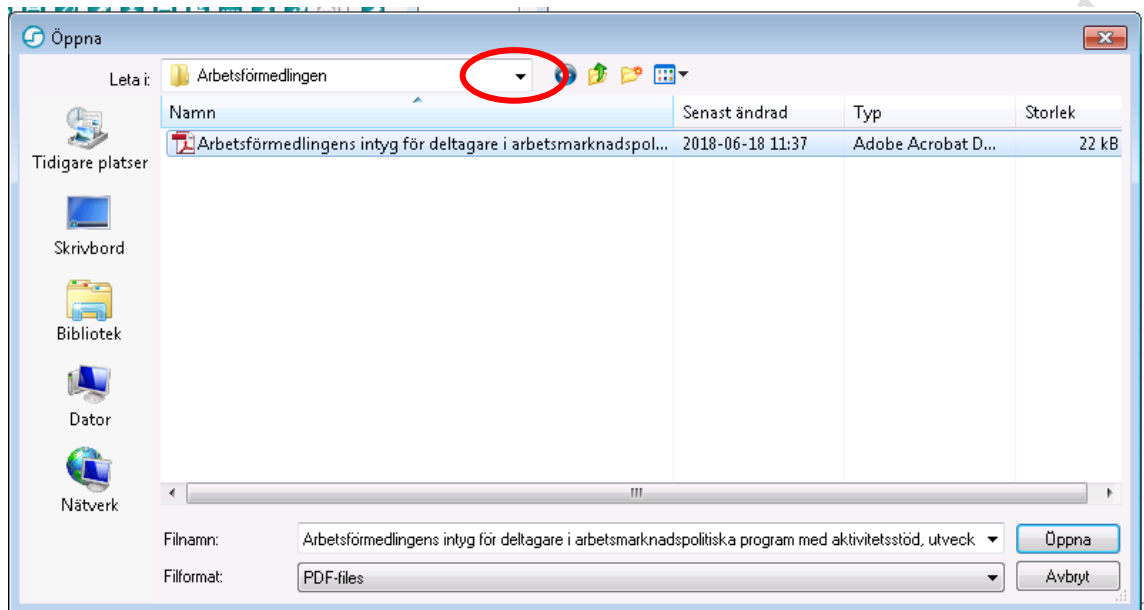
Öppna

Leta i: Arbetsförmedlingen

Tidigare platser

Skrivbord

Bibliotek

Dator

Nätverk

| Namn | Senast ändrad | Typ | Storlek |
|---|---|---|---|
| Arbetsförmedlingens intyg för deltagare i arbetsmarknadspol... | 2018-06-18 11:37 | Adobe Acrobat D... | 22 kB |

Filnamn: Arbetsförmedlingens intyg för deltagare i arbetsmarknadspolitiska program med aktivitetsstöd, utveck

Filformat: PDF-files

Öppna

Avbryt